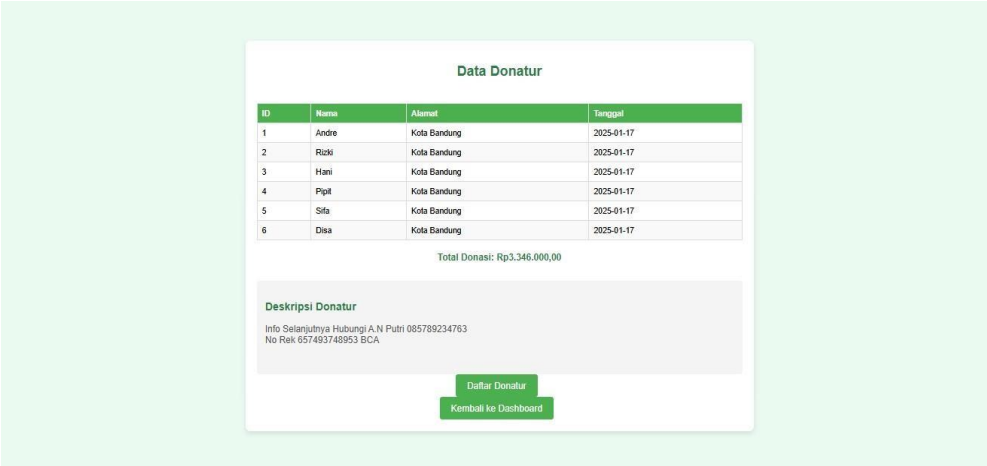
Data Donatur

| ID | Nama | Alamat | Tanggal |
|---|---|---|---|
| 1 | Andre | Kota Bandung | 2025-01-17 |
| 2 | Rizki | Kota Bandung | 2025-01-17 |
| 3 | Hani | Kota Bandung | 2025-01-17 |
| 4 | Pipit | Kota Bandung | 2025-01-17 |
| 5 | Sifa | Kota Bandung | 2025-01-17 |
| 6 | Disa | Kota Bandung | 2025-01-17 |

Total Donasi: Rp3.346.000,00

Deskripsi Donatur

Info Selanjutnya Hubungi A.N Putri 085789234763
No Rek 657493748953 BCA

Daftar Donatur

Kembali ke Dashboard